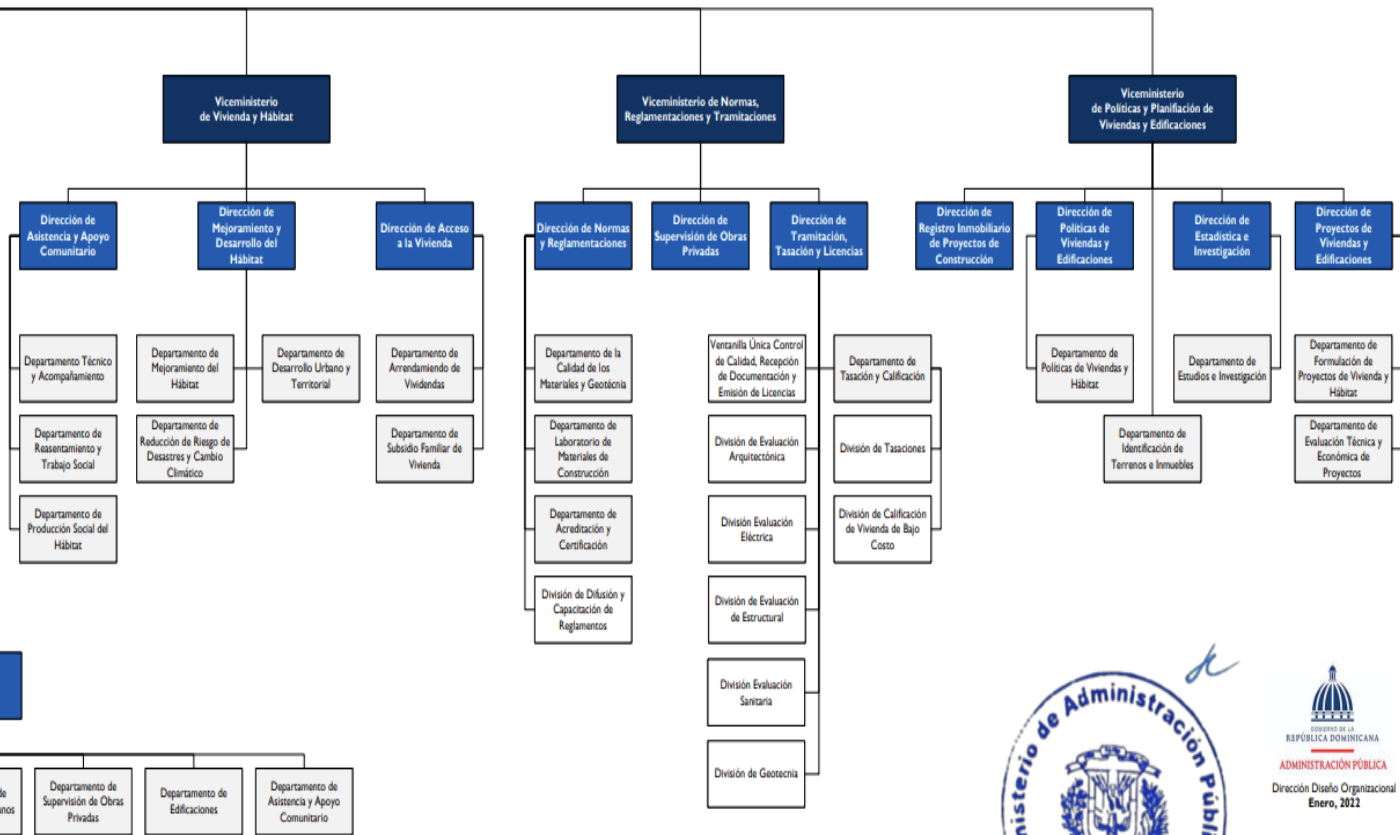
Viceministerio de Vivienda y Hábitat

Viceministerio de Normas, Reglamentaciones y Tramitaciones

Viceministerio de Políticas y Planificación de Viviendas y Edificaciones

Dirección de Asistencia y Apoyo Comunitario

Dirección de Mejoramiento y Desarrollo del Hábitat

Dirección de Acceso a la Vivienda

Dirección de Normas y Reglamentaciones

Dirección de Supervisión de Obras Privadas

Dirección de Tramitación, Tasación y Licencias

Dirección de Registro Inmobiliario de Proyectos de Construcción

Dirección de Políticas de Viviendas y Edificaciones

Dirección de Estadística e Investigación

Dirección de Proyectos de Viviendas y Edificaciones

Departamento Técnico y Acompañamiento

Departamento de Reasentamiento y Trabajo Social

Departamento de Producción Social del Hábitat

Departamento de Mejoramiento del Hábitat

Departamento de Reducción de Riesgo de Desastres y Cambio Climático

Departamento de Desarrollo Urbano y Territorial

Departamento de Arrendamiento de Viviendas

Departamento de Subsidio Familiar de Vivienda

Departamento de la Calidad de los Materiales y Geotécnia

Departamento de Laboratorio de Materiales de Construcción

Departamento de Acreditación y Certificación

División de Difusión y Capacitación de Reglamentos

Ventanilla Única Control de Calidad, Recepción de Documentación y Emisión de Licencias

División de Evaluación Arquitectónica

División Evaluación Eléctrica

División de Evaluación de Estructural

División Evaluación Sanitaria

División de Geotecnia

Departamento de Tasación y Calificación

División de Tasaciones

División de Calificación de Vivienda de Bajo Costo

Departamento de Políticas de Viviendas y Hábitat

Departamento de Identificación de Terrenos e Inmuebles

Departamento de Estudios e Investigación

Departamento de Formulación de Proyectos de Vivienda y Hábitat

Departamento de Evaluación Técnica y Económica de Proyectos

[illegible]de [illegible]anos

Departamento de Supervisión de Obras Privadas

Departamento de Edificaciones

Departamento de Asistencia y Apoyo Comunitario

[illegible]nisterio de Administración Públi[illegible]

GOBIERNO DE LA REPÚBLICA DOMINICANA
ADMINISTRACIÓN PÚBLICA

Dirección Diseño Organizacional
Enero, 2022